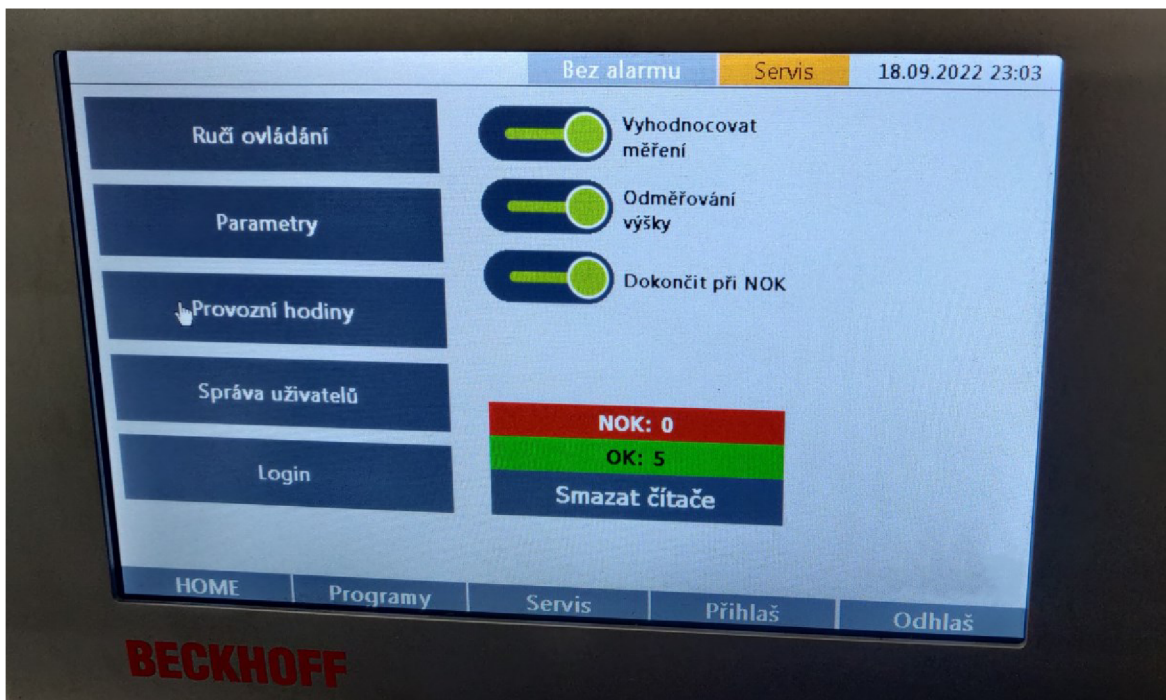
Bez alarmu Servis 18.09.2022 23:03

Ruči ovládání

Parametry

Provozní hodiny

Správa uživatelů

Login

Vyhodnocovat měření

Odměřování výšky

Dokončit při NOK

NOK: 0

OK: 5

Smazat čítače

HOME Programy Servis Přihlaš Odhlaš

BECKHOFF